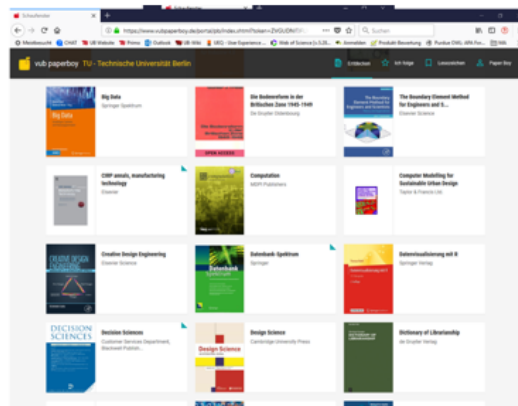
Schaufenster

https://www.vubpaperboy.de/portal/pb/index.xhtml?token=ZVGUDhf

Suchen

Meistbesucht  CHAT  UB Website  Primo  Outlook  UB Wiki  UEG - User Experience...  Web of Science  Anmelden  Produkt Bewertung  Purdue OWL APA For...  Wiki

vub paperboy  TU - Technische Universität Berlin

Entdecken  Ich folge  Lesezeichen  Paper Boy

Big Data
Springer Spektrum

Die Bodenreform in der Britischen Zone 1945-1949
De Gruyter Oldenbourg

OPEN ACCESS

The Boundary Element Method for Engineers and S...
Elsevier Science

CIRP annals, manufacturing technology
Elsevier

Computation
MDPI Publishers

Computer Modelling for Sustainable Urban Design
Taylor & Francis Ltd.

Creative Design Engineering
Elsevier Science

Datenbank-Spektrum
Springer

Datenvisualisierung mit R
Springer Verlag

DECISION SCIENCES

Decision Sciences
Customer Services Department, Blackwell Publish...

Design Science

Design Science
Cambridge University Press

Dictionary of Librarianship
de Gruyter Verlag